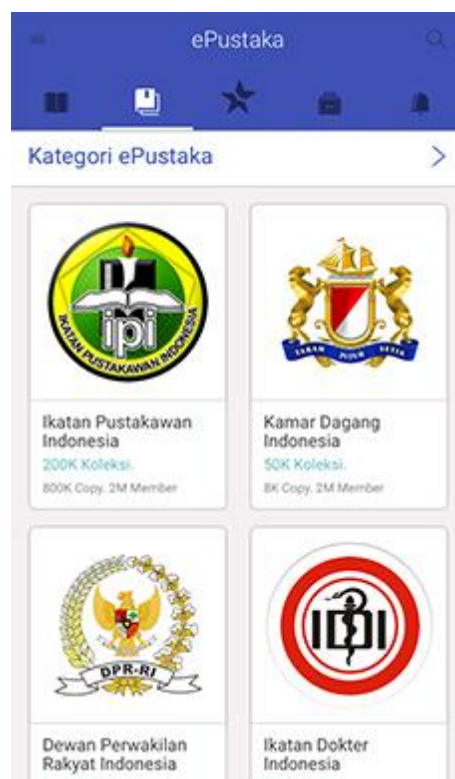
ePustaka

Kategori ePustaka

ipi
IKATAN PUSTAKAWAN INDONESIA

Ikatan Pustakawan Indonesia
200K Koleksi.
800K Copy. 2M Member

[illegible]

Kamar Dagang Indonesia
50K Koleksi.
8K Copy. 2M Member

DPR-RI

Dewan Perwakilan Rakyat Indonesia

IDI

Ikatan Dokter Indonesia